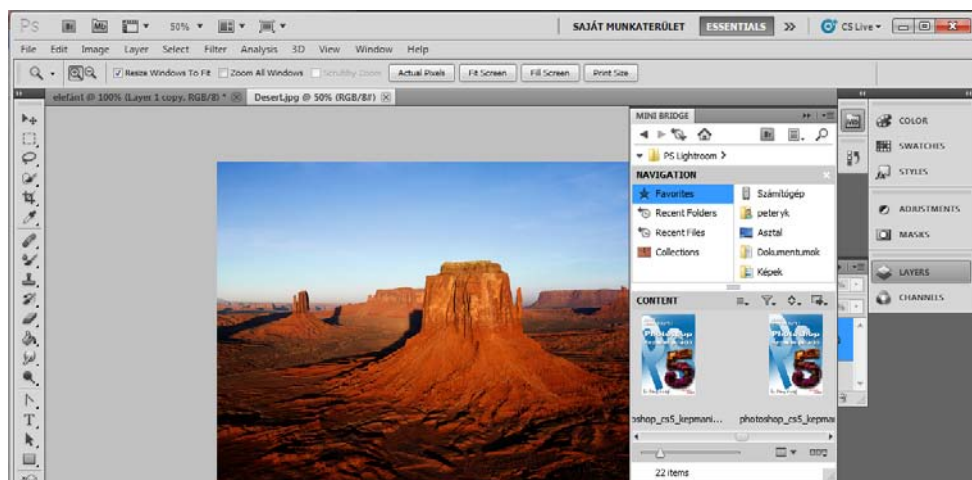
Ps Br Mb 50% SAJÁT MUNKATERÜLET ESSENTIALS >> CS Live

File Edit Image Layer Select Filter Analysis 3D View Window Help

Resize Windows To Fit Zoom All Windows Scrubby Zoom Actual Pixels Fit Screen Fill Screen Print Size

elefánt @ 100% (Layer 1 copy, RGB/8) * Desert.jpg @ 50% (RGB/8#)

MINI BRIDGE

PS Lightroom >

NAVIGATION

Favorites
Recent Folders
Recent Files
Collections

Számítógép
peteryk
Asztal
Dokumentumok
Képek

CONTENT

photoshop_cs5_kepmani... photoshop_cs5_kepmar

22 items

COLOR
SWATCHES
STYLES
ADJUSTMENTS
MASKS
LAYERS
CHANNELS